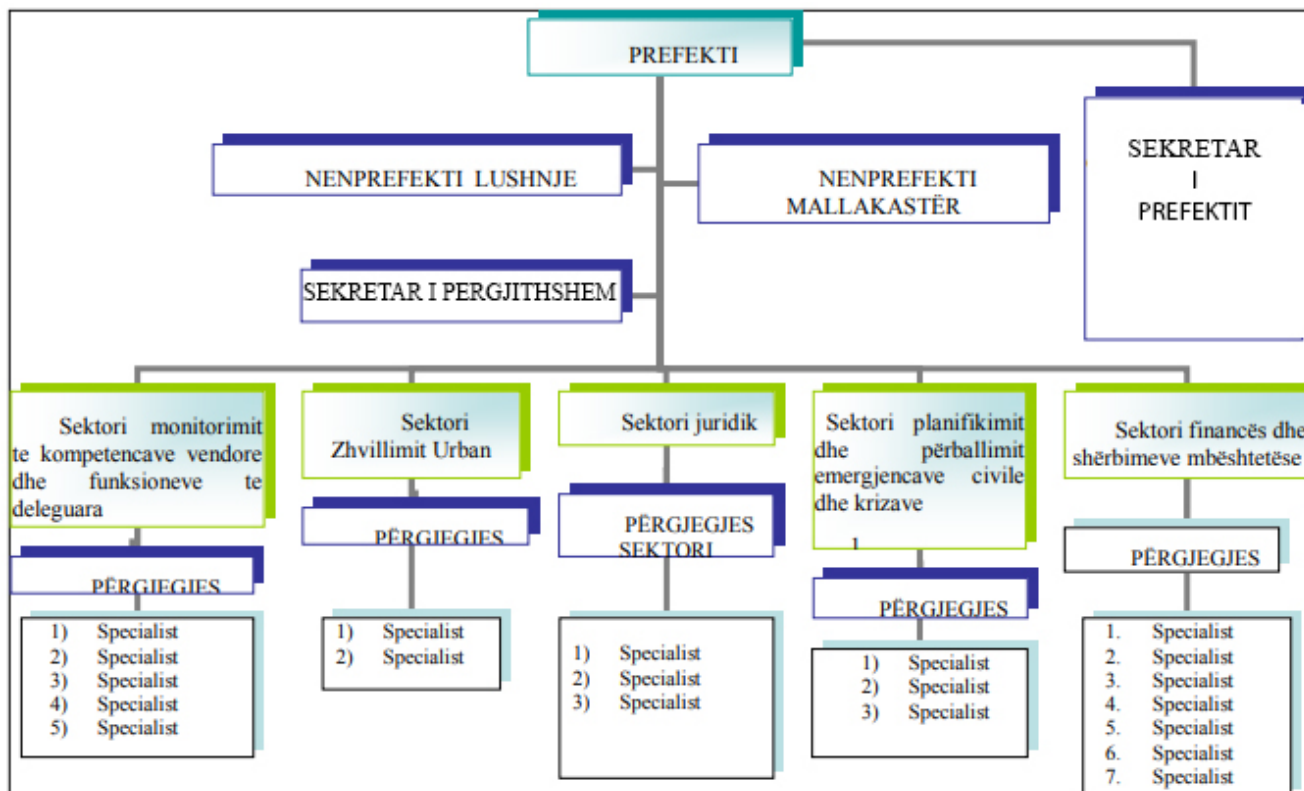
PREFEKTI

NENPREFEKTI LUSHNJE

NENPREFEKTI MALLAKASTËR

SEKRETAR I PREFEKTIT

SEKRETAR I PERGJITHSHEM

Sektori monitorimit te kompetencave vendore dhe funksioneve te deleguara

PËRGJEGJES

1) Specialist
2) Specialist
3) Specialist
4) Specialist
5) Specialist

Sektori Zhvillimit Urban

PËRGJEGJES

1) Specialist
2) Specialist

Sektori juridik

PËRGJEGJES SEKTORI

1) Specialist
2) Specialist
3) Specialist

Sektori planifikimit dhe përballimit emergjencave civile dhe krizave

1

PËRGJEGJES

1) Specialist
2) Specialist
3) Specialist

Sektori financës dhe shërbimeve mbështetëse

PËRGJEGJES

1. Specialist
2. Specialist
3. Specialist
4. Specialist
5. Specialist
6. Specialist
7. Specialist